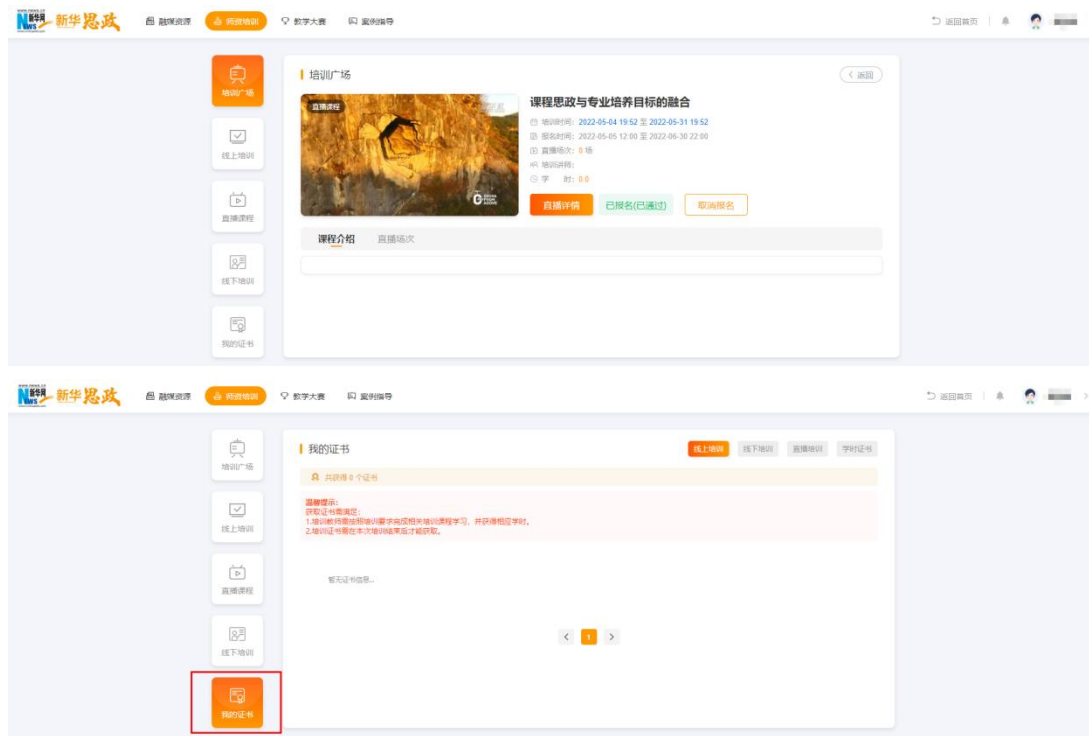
NEWS 新华网 新华思政

融媒资源 师资培训 教学大赛 案例指导

返回首页

培训广场
线上培训
直播课程
线下培训
我的证书

培训广场

< 返回

直播课程

课程思政与专业培养目标的融合

培训时间：2022-05-04 19:52 至 2022-05-31 19:52
报名时间：2022-05-05 12:00 至 2022-06-30 22:00
直播场次：0 场
培训讲师：
学　时：0.0

直播详情 已报名(已通过) 取消报名

课程介绍 直播场次

NEWS 新华网 新华思政

融媒资源 师资培训 教学大赛 案例指导

返回首页

培训广场
线上培训
直播课程
线下培训
我的证书

我的证书

线上培训 线下培训 直播培训 学时证书

共获得 0 个证书

温馨提示：
获取证书需满足：
1.培训教师需按照培训要求完成相关培训课程学习，并获得相应学时。
2.培训证书需在本次培训结束后才能获取。

暂无证书信息...

< 1 >